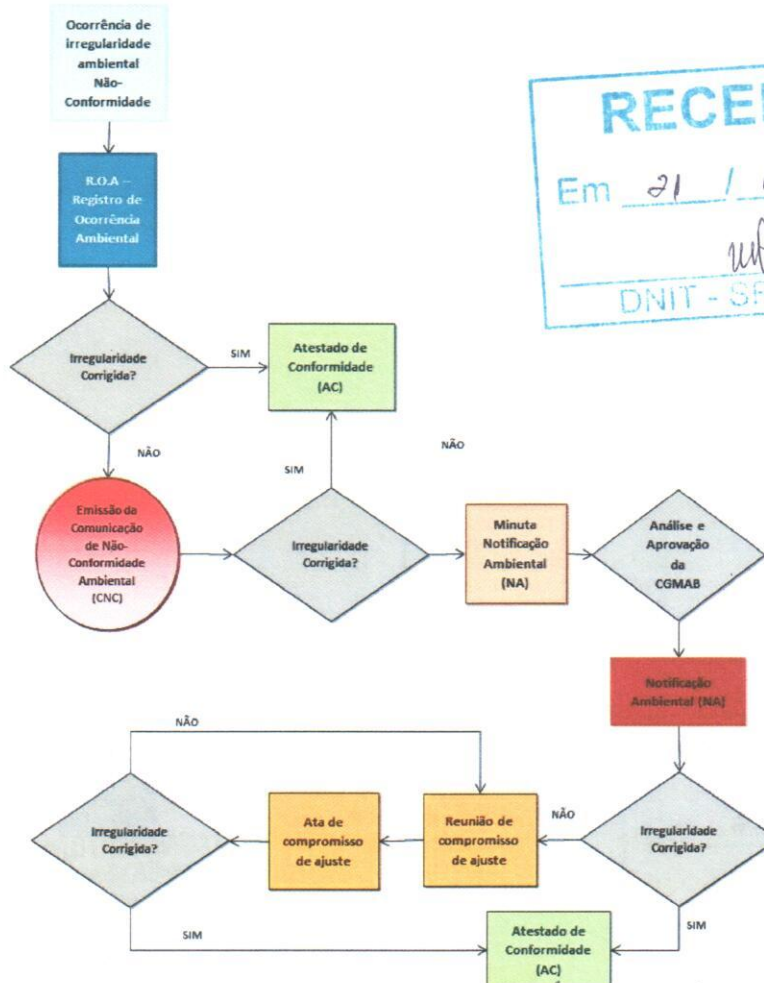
Ocorrência de irregularidade ambiental Não-Conformidade

R.O.A – Registro de Ocorrência Ambiental

RECE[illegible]
Em 21 / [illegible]
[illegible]
DNIT - S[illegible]

Irregularidade Corrigida?

SIM

Atestado de Conformidade (AC)

NÃO

NÃO

SIM

Emissão da Comunicação de Não-Conformidade Ambiental (CNC)

Irregularidade Corrigida?

Minuta Notificação Ambiental (NA)

Análise e Aprovação da CGMAB

Notificação Ambiental (NA)

NÃO

NÃO

Irregularidade Corrigida?

Ata de compromisso de ajuste

Reunião de compromisso de ajuste

Irregularidade Corrigida?

SIM

SIM

Atestado de Conformidade (AC)